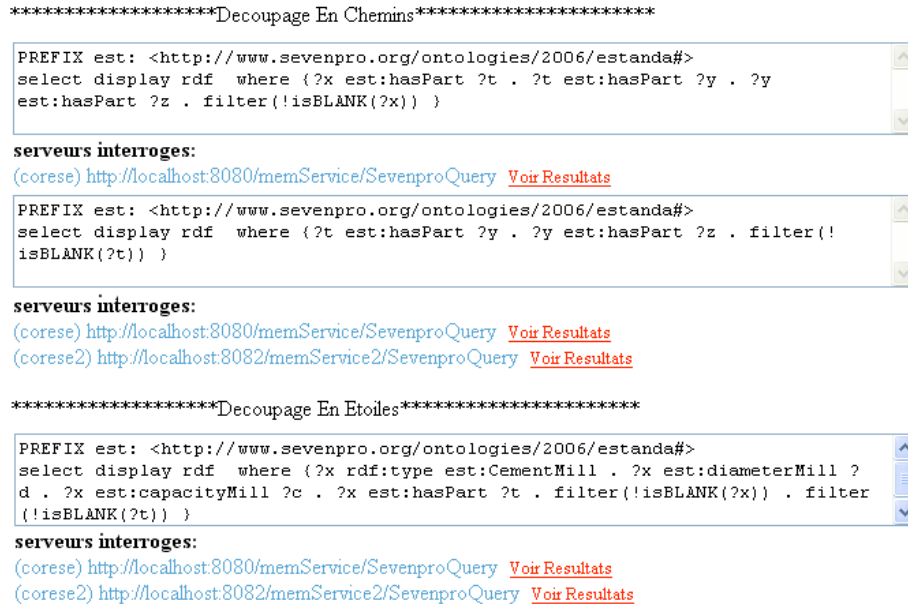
******************Decoupage En Chemins********************

PREFIX est: <http://www.sevenpro.org/ontologies/2006/estanda#>
select display rdf where {?x est:hasPart ?t . ?t est:hasPart ?y . ?y est:hasPart ?z . filter(!isBLANK(?x)) }

serveurs interroges:
(corese) http://localhost:8080/memService/SevenproQuery Voir Resultats

PREFIX est: <http://www.sevenpro.org/ontologies/2006/estanda#>
select display rdf where {?t est:hasPart ?y . ?y est:hasPart ?z . filter(! isBLANK(?t)) }

serveurs interroges:
(corese) http://localhost:8080/memService/SevenproQuery Voir Resultats
(corese2) http://localhost:8082/memService2/SevenproQuery Voir Resultats

******************Decoupage En Etoiles********************

PREFIX est: <http://www.sevenpro.org/ontologies/2006/estanda#>
select display rdf where {?x rdf:type est:CementMill . ?x est:diameterMill ?d . ?x est:capacityMill ?c . ?x est:hasPart ?t . filter(!isBLANK(?x)) . filter (!isBLANK(?t)) }

serveurs interroges:
(corese) http://localhost:8080/memService/SevenproQuery Voir Resultats
(corese2) http://localhost:8082/memService2/SevenproQuery Voir Resultats